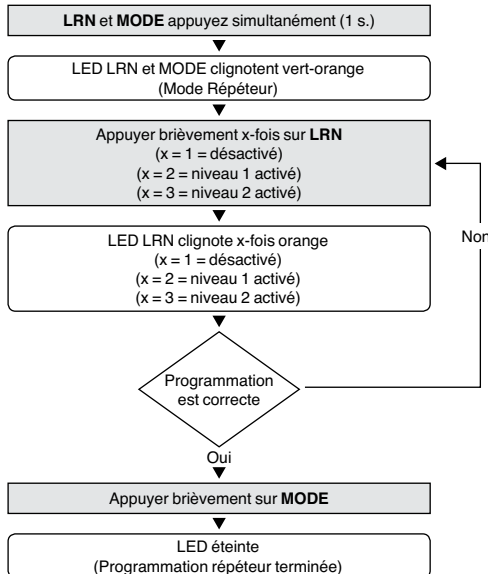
LRN et MODE appuyez simultanément (1 s.)

LED LRN et MODE clignotent vert-orange (Mode Répéteur)

Appuyer brièvement x-fois sur LRN
(x = 1 = désactivé)
(x = 2 = niveau 1 activé)
(x = 3 = niveau 2 activé)

LED LRN clignote x-fois orange
(x = 1 = désactivé)
(x = 2 = niveau 1 activé)
(x = 3 = niveau 2 activé)

Non

Programmation est correcte

Oui

Appuyer brièvement sur MODE

LED éteinte
(Programmation répéteur terminée)